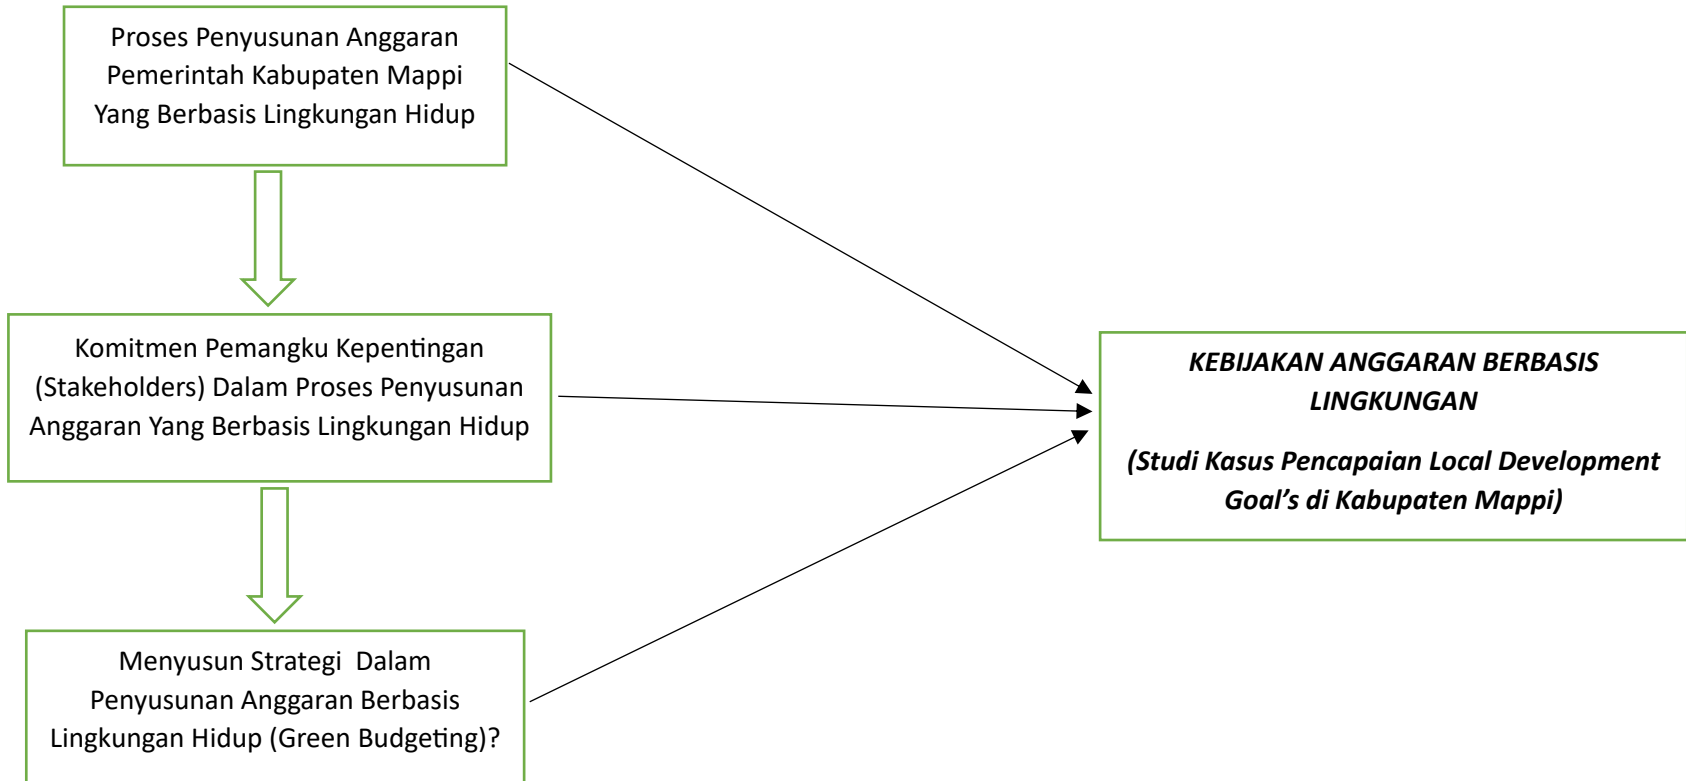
Proses Penyusunan Anggaran Pemerintah Kabupaten Mappi Yang Berbasis Lingkungan Hidup

Komitmen Pemangku Kepentingan (Stakeholders) Dalam Proses Penyusunan Anggaran Yang Berbasis Lingkungan Hidup

Menyusun Strategi Dalam Penyusunan Anggaran Berbasis Lingkungan Hidup (Green Budgeting)?

*KEBIJAKAN ANGGARAN BERBASIS LINGKUNGAN*

*(Studi Kasus Pencapaian Local Development Goal's di Kabupaten Mappi)*